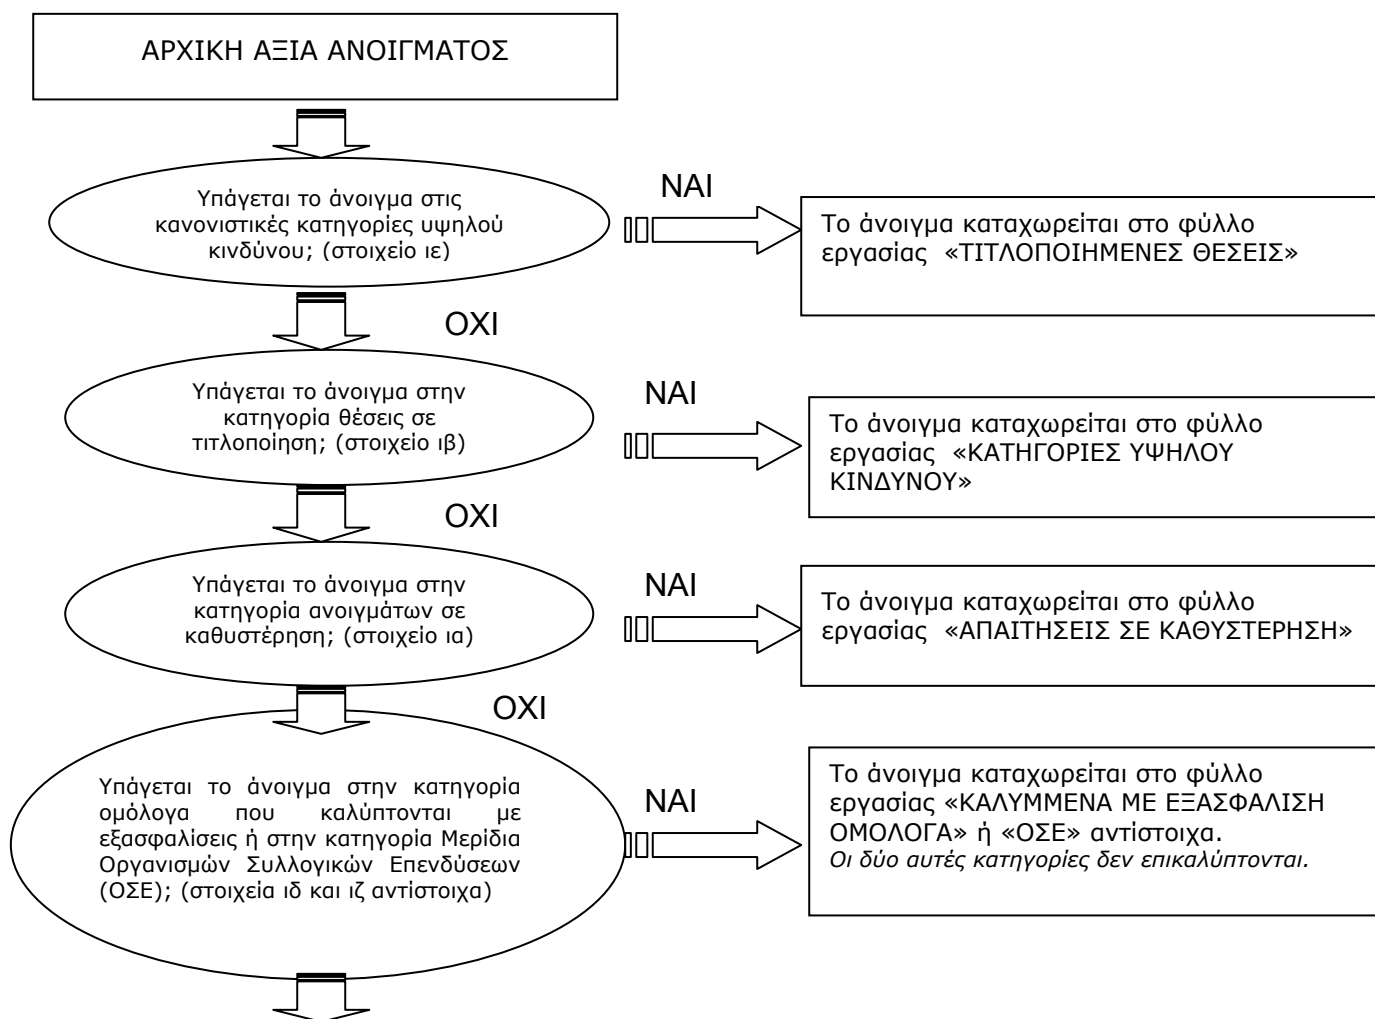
ΑΡΧΙΚΗ ΑΞΙΑ ΑΝΟΙΓΜΑΤΟΣ

Υπάγεται το άνοιγμα στις κανονιστικές κατηγορίες υψηλού κινδύνου; (στοιχείο ιε)

ΝΑΙ

Το άνοιγμα καταχωρείται στο φύλλο εργασίας «ΤΙΤΛΟΠΟΙΗΜΕΝΕΣ ΘΕΣΕΙΣ»

ΟΧΙ

Υπάγεται το άνοιγμα στην κατηγορία θέσεις σε τιτλοποίηση; (στοιχείο ιβ)

ΝΑΙ

Το άνοιγμα καταχωρείται στο φύλλο εργασίας «ΚΑΤΗΓΟΡΙΕΣ ΥΨΗΛΟΥ ΚΙΝΔΥΝΟΥ»

ΟΧΙ

Υπάγεται το άνοιγμα στην κατηγορία ανοιγμάτων σε καθυστέρηση; (στοιχείο ια)

ΝΑΙ

Το άνοιγμα καταχωρείται στο φύλλο εργασίας «ΑΠΑΙΤΗΣΕΙΣ ΣΕ ΚΑΘΥΣΤΕΡΗΣΗ»

ΟΧΙ

Υπάγεται το άνοιγμα στην κατηγορία ομόλογα που καλύπτονται με εξασφαλίσεις ή στην κατηγορία Μερίδια Οργανισμών Συλλογικών Επενδύσεων (ΟΣΕ); (στοιχεία ιδ και ιζ αντίστοιχα)

ΝΑΙ

Το άνοιγμα καταχωρείται στο φύλλο εργασίας «ΚΑΛΥΜΜΕΝΑ ΜΕ ΕΞΑΣΦΑΛΙΣΗ ΟΜΟΛΟΓΑ» ή «ΟΣΕ» αντίστοιχα.
Οι δύο αυτές κατηγορίες δεν επικαλύπτονται.